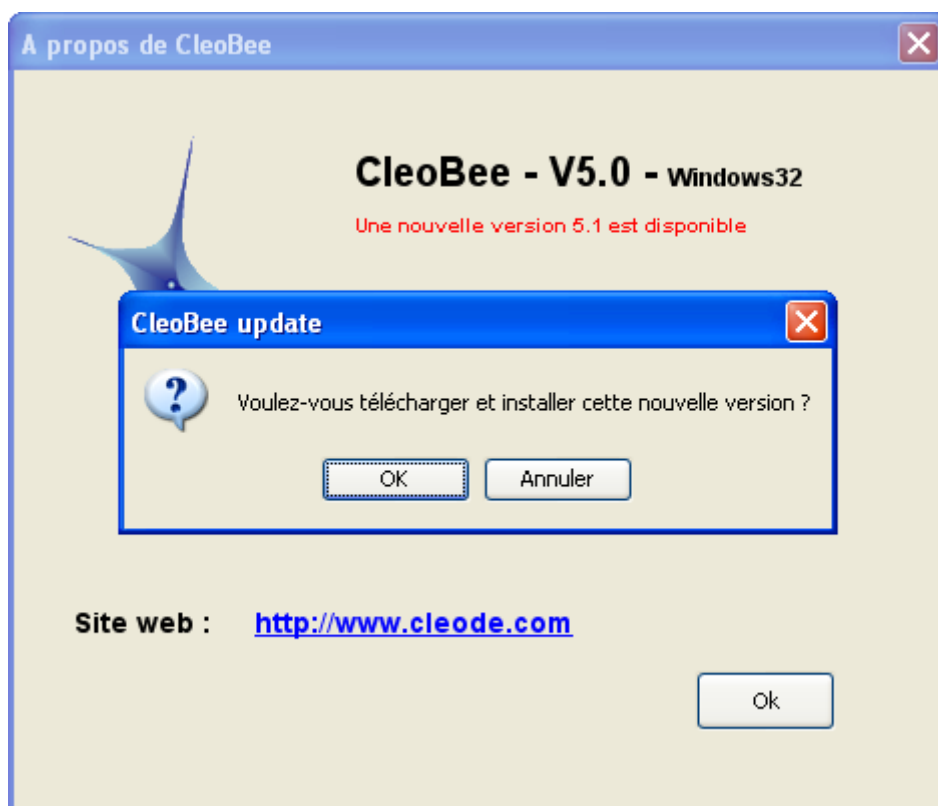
A propos de CleoBee

CleoBee - V5.0 - Windows32

Une nouvelle version 5.1 est disponible

CleoBee update

Voulez-vous télécharger et installer cette nouvelle version ?

OK

Annuler

Site web : http://www.cleode.com

Ok